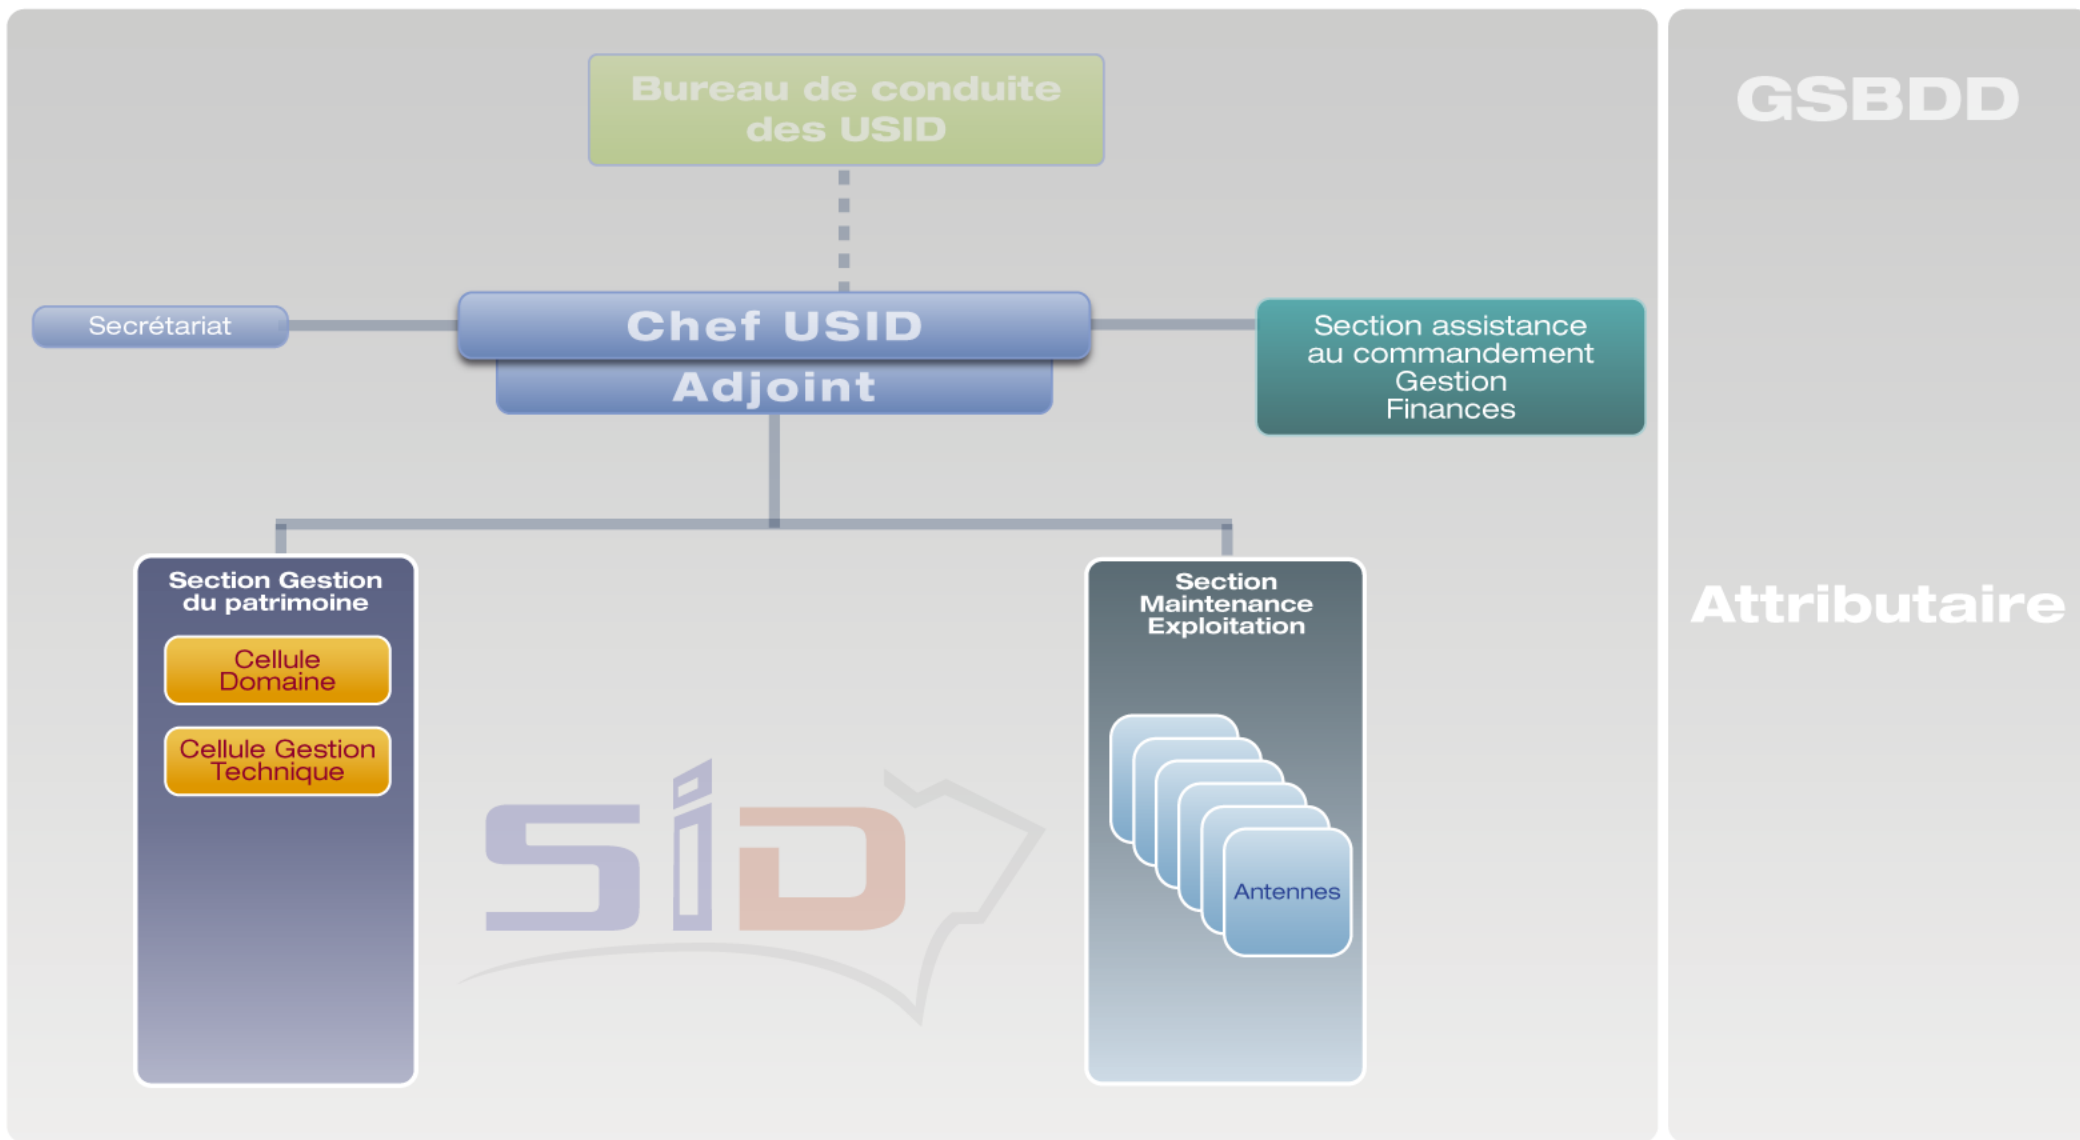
Bureau de conduite des USID

Secrétariat

Chef USID

Adjoint

Section assistance au commandement Gestion Finances

Section Gestion du patrimoine

Cellule Domaine

Cellule Gestion Technique

SID

Section Maintenance Exploitation

Antennes

GSBDD

Attributaire